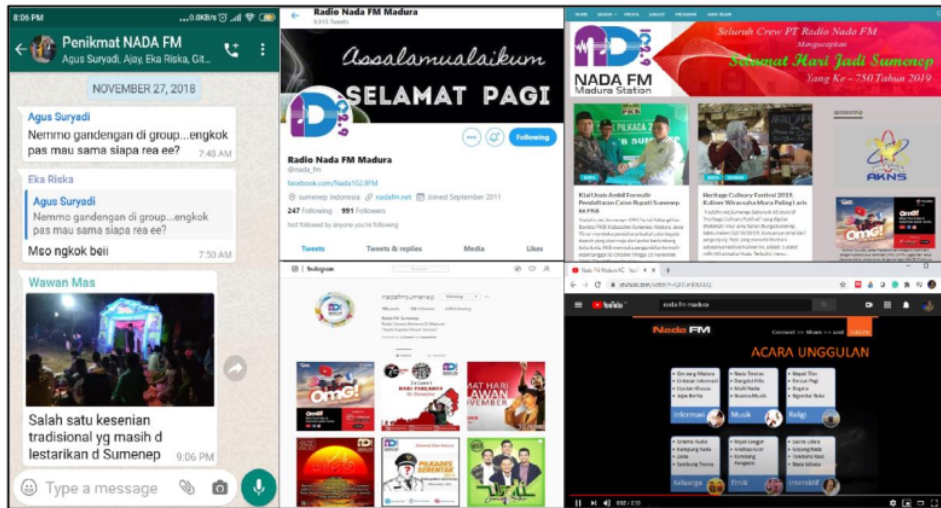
8:06 PM ...0,6KB/s

Penikmat NADA FM
Agus Suryadi, Ajay, Eka Riska, Git...

NOVEMBER 27, 2018

Agus Suryadi
Nemmo gandengan di group...engkok pas mau sama siapa rea ee?
7:40 AM

Eka Riska
Agus Suryadi
Nemmo gandengan di group...engkok pas mau sama siapa rea ee?
Mso ngkok beii
7:50 AM

Wawan Mas
Salah satu kesenian tradisional yg masih d lestarikan d Sumenep
9:06 PM

Type a message

Radio Nada FM Madura
Assalamualaikum
SELAMAT PAGI
Following
Radio Nada FM Madura
@nada_fm
facebook.com/Nada102.9FM
sumenep indonesia nadafm.net Joined September 2011
247 Following 991 Followers
Not followed by anyone you're following
Tweets Tweets & replies Media Likes

Instagram
nadafmsumenep Following

Seluruh Crew PT Radio Nada FM
Mengucapkan
Selamat Hari Jadi Sumenep
Yang Ke - 750 Tahun 2019
NADA FM
Madura Station
PILKADA
Heritage Culinary Festival 2019
AKNS
OMG!

Nada FM Madura
nada fm madura
Nada FM
ACARA UNGGULAN
Informasi
Musik
Religi
Keluarga
Etnik
Interaktif